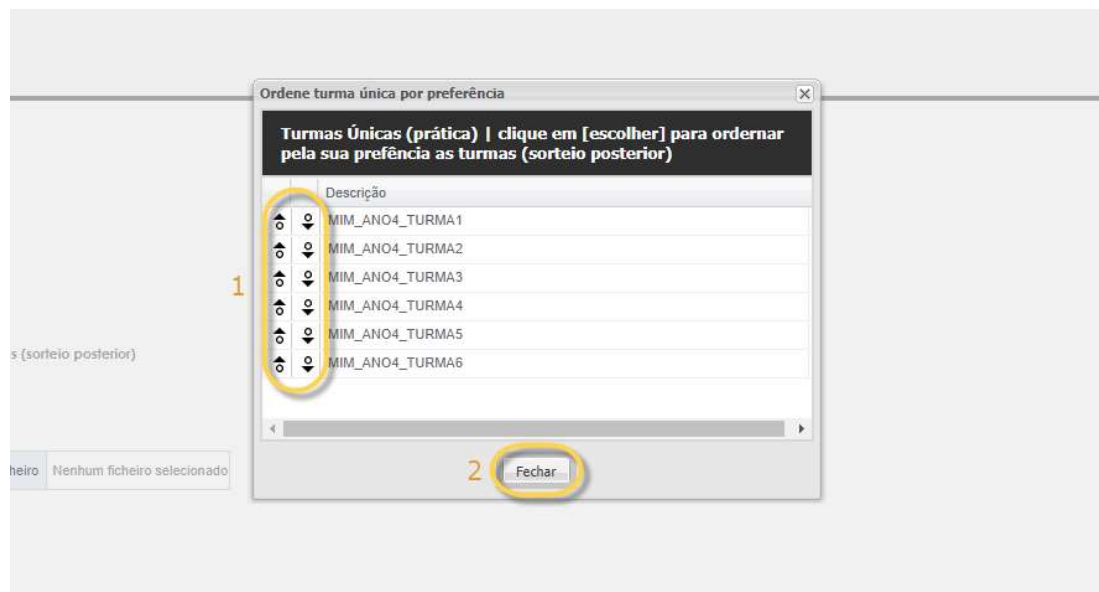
Ordene turma única por preferência

Turmas Únicas (prática) | clique em [escolher] para ordenar pela sua prefência as turmas (sorteio posterior)

| | | Descrição |
|---|---|---|
| | | MIM_ANO4_TURMA1 |
| | | MIM_ANO4_TURMA2 |
| | | MIM_ANO4_TURMA3 |
| | | MIM_ANO4_TURMA4 |
| | | MIM_ANO4_TURMA5 |
| | | MIM_ANO4_TURMA6 |

1

s (sorteio posterior)

heiro Nenhum ficheiro selecionado

2 Fechar